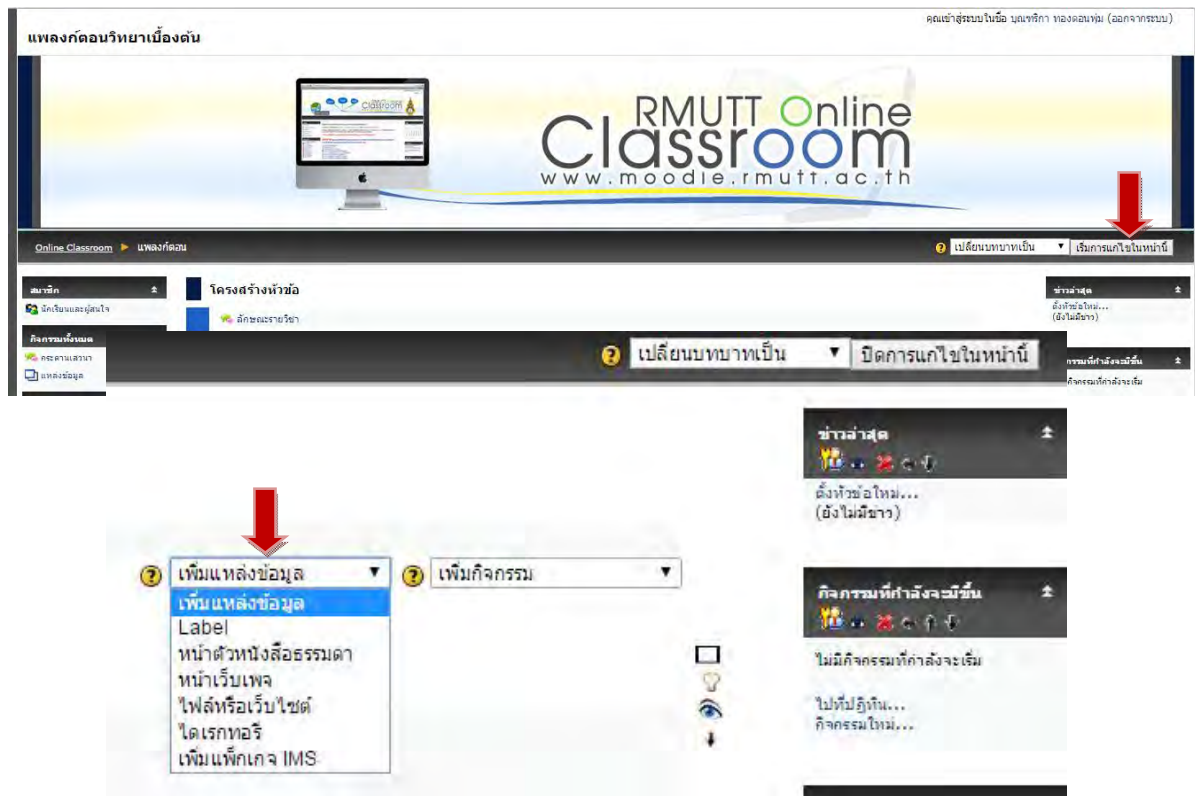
คุณเข้าสู่ระบบในชื่อ บุณฑริกา ทองดอนพุ่ม (ออกจากระบบ)

แพลงก์ตอนวิทยาเบื้องต้น

RMUTT Online Classroom
www.moodle.rmutt.ac.th

Online Classroom ► แพลงก์ตอน

เปลี่ยนบทบาทเป็น เริ่มการแก้ไขในหน้านี้

สมาชิก
นักเรียนและผู้สนใจ

กิจกรรมทั้งหมด
กระดานเสวนา
แหล่งข้อมูล

โครงสร้างหัวข้อ
ลักษณะรายวิชา

ข่าวล่าสุด
ตั้งหัวข้อใหม่...
(ยังไม่มีข่าว)

เปลี่ยนบทบาทเป็น ปิดการแก้ไขในหน้านี้

กิจกรรมที่กำลังจะมีขึ้น
กิจกรรมที่กำลังจะเริ่ม

ข่าวล่าสุด
ตั้งหัวข้อใหม่...
(ยังไม่มีข่าว)

เพิ่มแหล่งข้อมูล
เพิ่มกิจกรรม
เพิ่มแหล่งข้อมูล
Label
หน้าตัวหนังสือธรรมดา
หน้าเว็บเพจ
ไฟล์หรือเว็บไซต์
ไดเรกทอรี
เพิ่มแพ็กเกจ IMS

กิจกรรมที่กำลังจะมีขึ้น
ไม่มีกิจกรรมที่กำลังจะเริ่ม
ไปที่ปฏิทิน...
กิจกรรมใหม่...